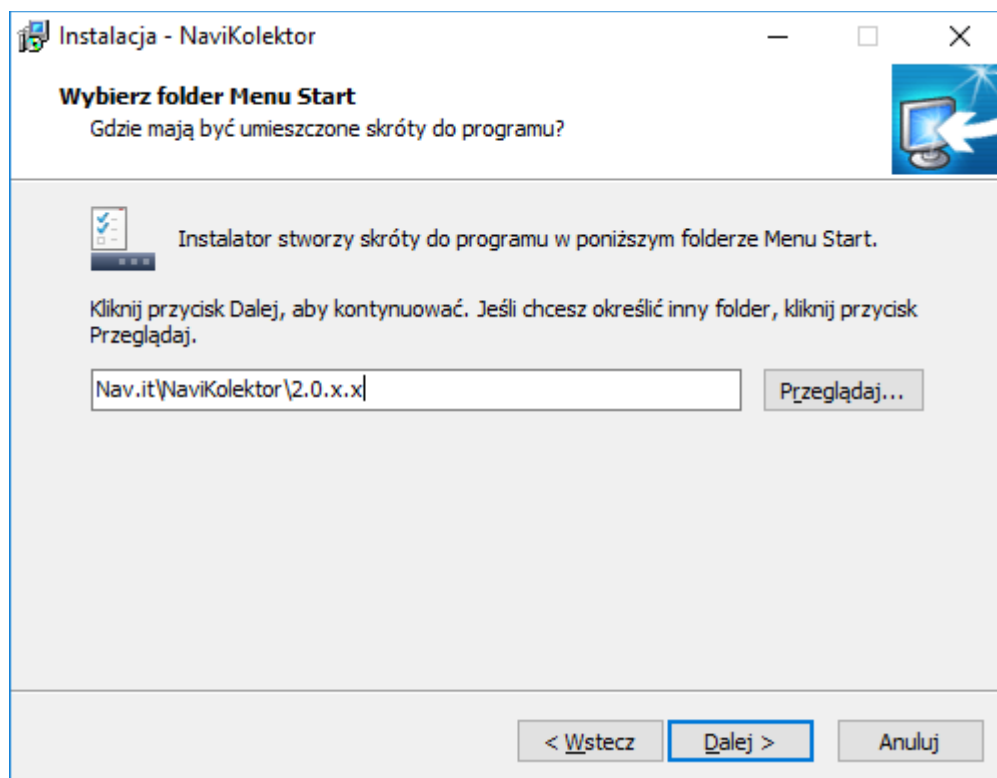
Instalacja - NaviKolektor

Wybierz folder Menu Start
Gdzie mają być umieszczone skróty do programu?

Instalator stworzy skróty do programu w poniższym folderze Menu Start.

Kliknij przycisk Dalej, aby kontynuować. Jeśli chcesz określić inny folder, kliknij przycisk Przeglądaj.

Nav.it\NaviKolektor\2.0.x.x

Przeglądaj...

< Wstecz

Dalej >

Anuluj